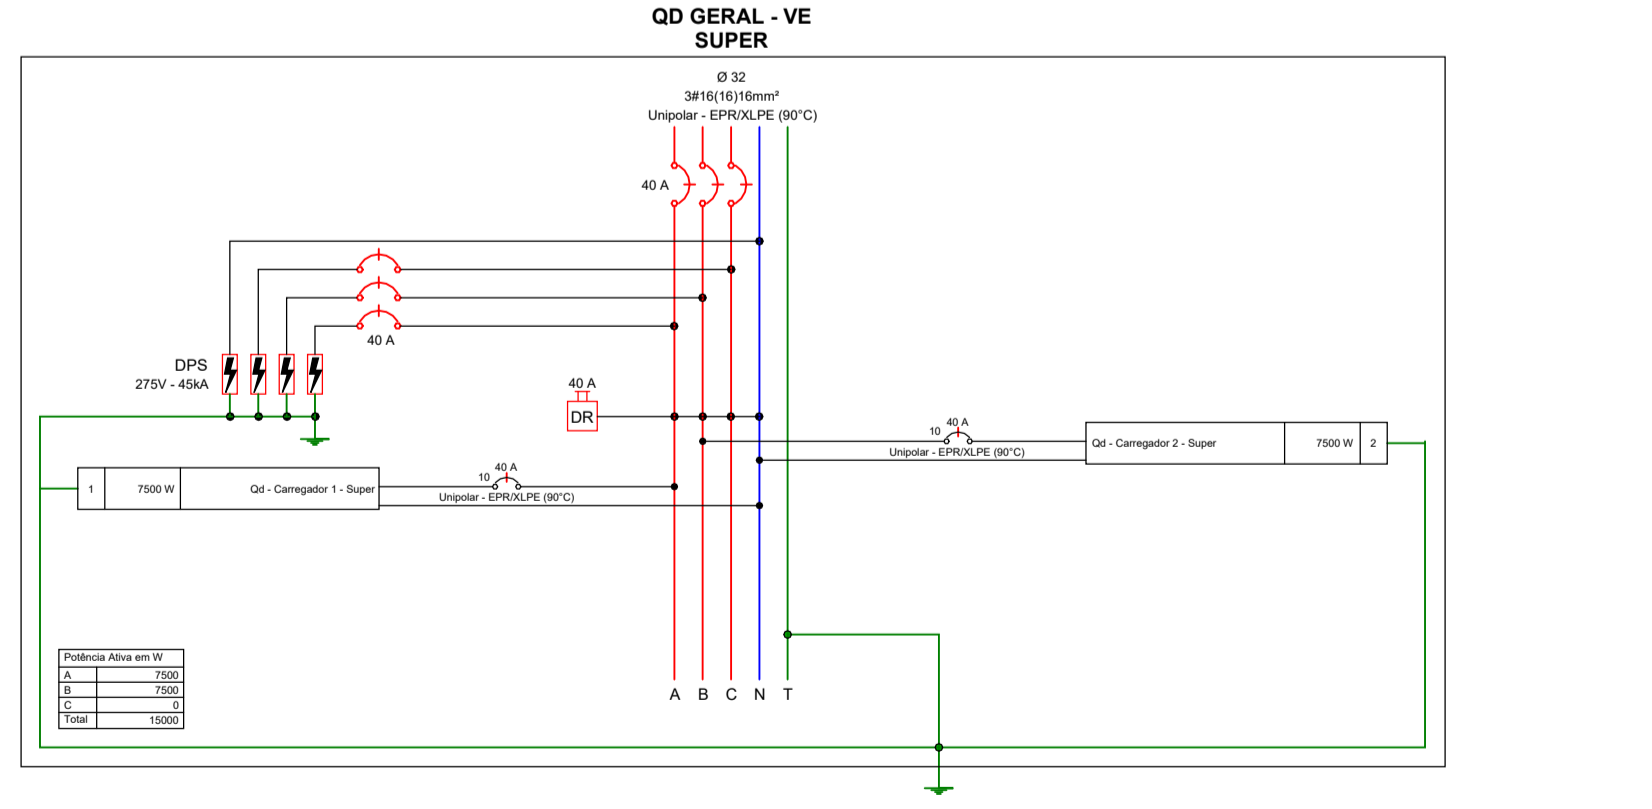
QD GERAL - VE
SUPER

Ø 32
3#16(16)16mm²
Unipolar - EPR/XLPE (90°C)

40 A

40 A

DPS
275V - 45kA

40 A
DR

10
40 A
Qd - Carregador 2 - Super
7500 W
2
Unipolar - EPR/XLPE (90°C)

1
7500 W
Qd - Carregador 1 - Super
10
40 A
Unipolar - EPR/XLPE (90°C)

| Potência Ativa em W | |
|---|---|
| A | 7500 |
| B | 7500 |
| C | 0 |
| Total | 15000 |

A B C N T